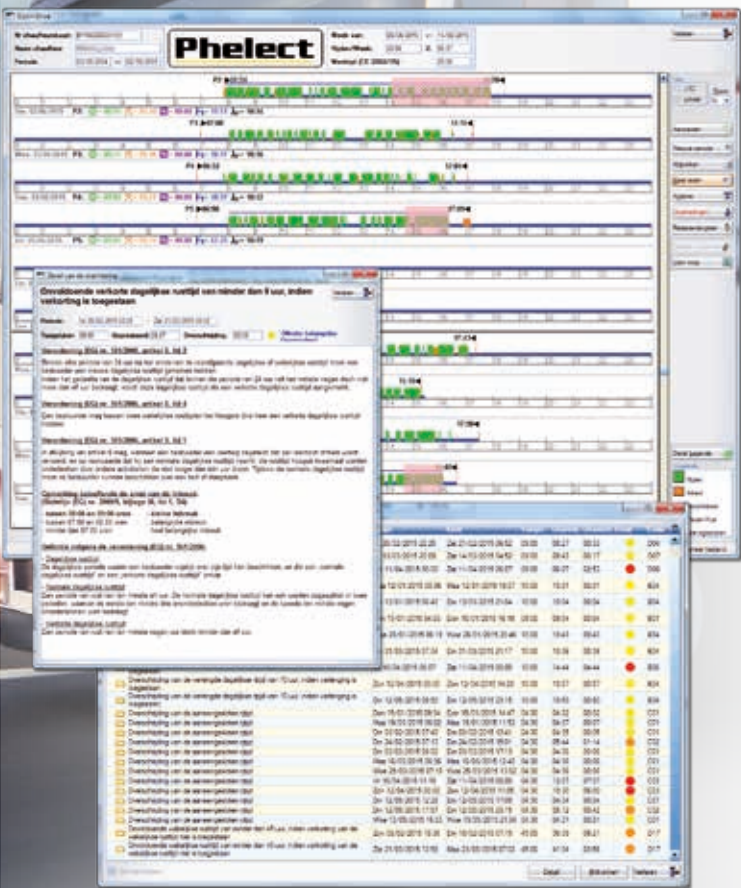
Phelect

Onvoldoende verkorte dagelijkse rusttijd van minder dan 9 uur, indien verkorting is toegestaan

Verordening (EG) nr. 561/2006, artikel 8, lid 2

Verordening (EG) nr. 561/2006, artikel 8, lid 4

Verordening (EG) nr. 561/2006, artikel 8, lid 1

Definitie volgens de verordening (EG) nr. 561/2006

Dagelijkse rusttijd

Normale dagelijkse rusttijd

Verkorte dagelijkse rusttijd

Onvoldoende verkorte dagelijkse rusttijd van minder dan 9 uur, indien verkorting is toegestaan

Overschrijding van de verlengde dagelijkse rijtijd van 10 uur, indien verlenging is toegestaan

Overschrijding van de aaneengesloten rijtijd

Onvoldoende wekelijkse rusttijd van minder dan 45 uur, indien verkorting van de wekelijkse rusttijd niet is toegestaan

Onvoldoende wekelijkse rusttijd van minder dan 45 uur, indien verkorting van de wekelijkse rusttijd niet is toegestaan

Detail

Afdrukken

Verlaten